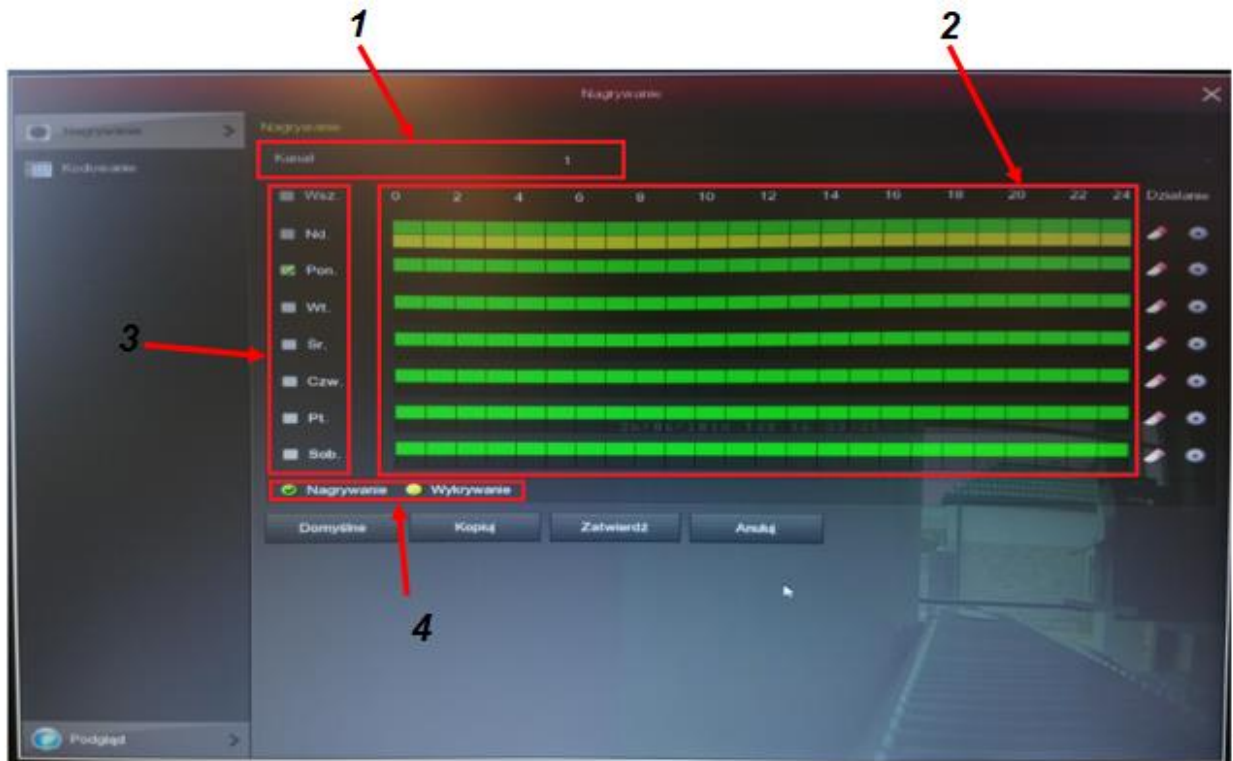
1
2
Nagrywanie
Nagrywanie
Kodowanie
Nagrywanie
Kanał 1
Wsz.
Nd.
Pon.
Wt.
Śr.
Czw.
Pt.
Sob.
0 2 4 6 8 10 12 14 16 18 20 22 24
Działanie
3
Nagrywanie Wykrywanie
Domyślne
Kopiuj
Zatwierdź
Anuluj
4
Podgląd